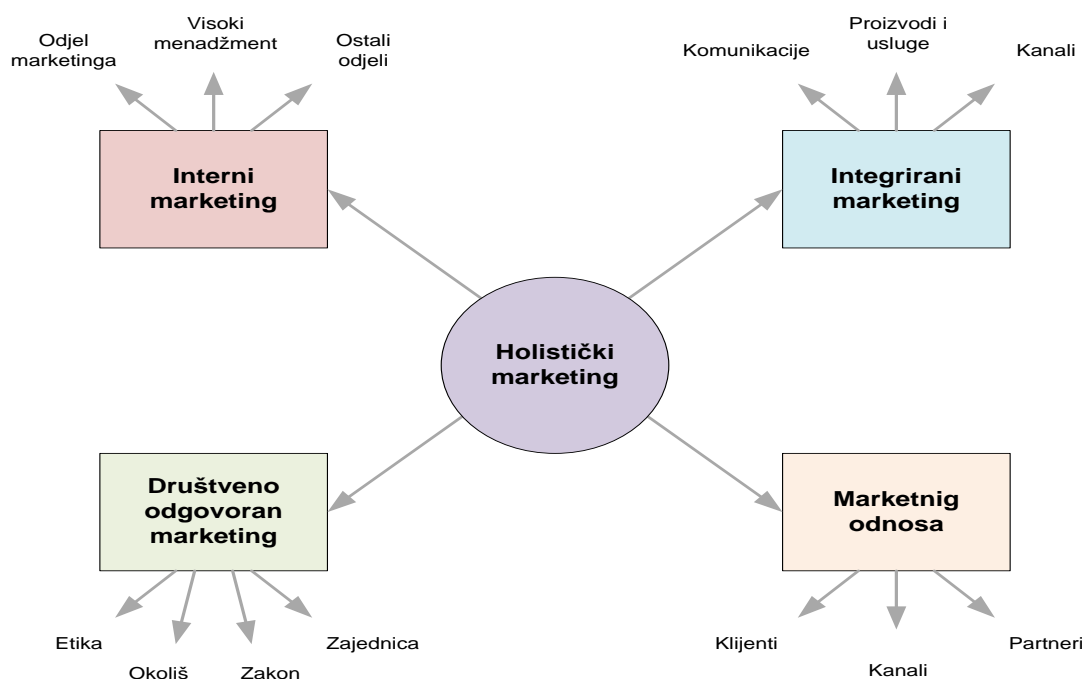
Odjel marketinga

Visoki menadžment

Ostali odjeli

Interni marketing

Komunikacije

Proizvodi i usluge

Kanali

Integrirani marketing

Holistički marketing

Društveno odgovoran marketing

Etika

Okoliš

Zakon

Zajednica

Marketnig odnosa

Klijenti

Kanali

Partneri